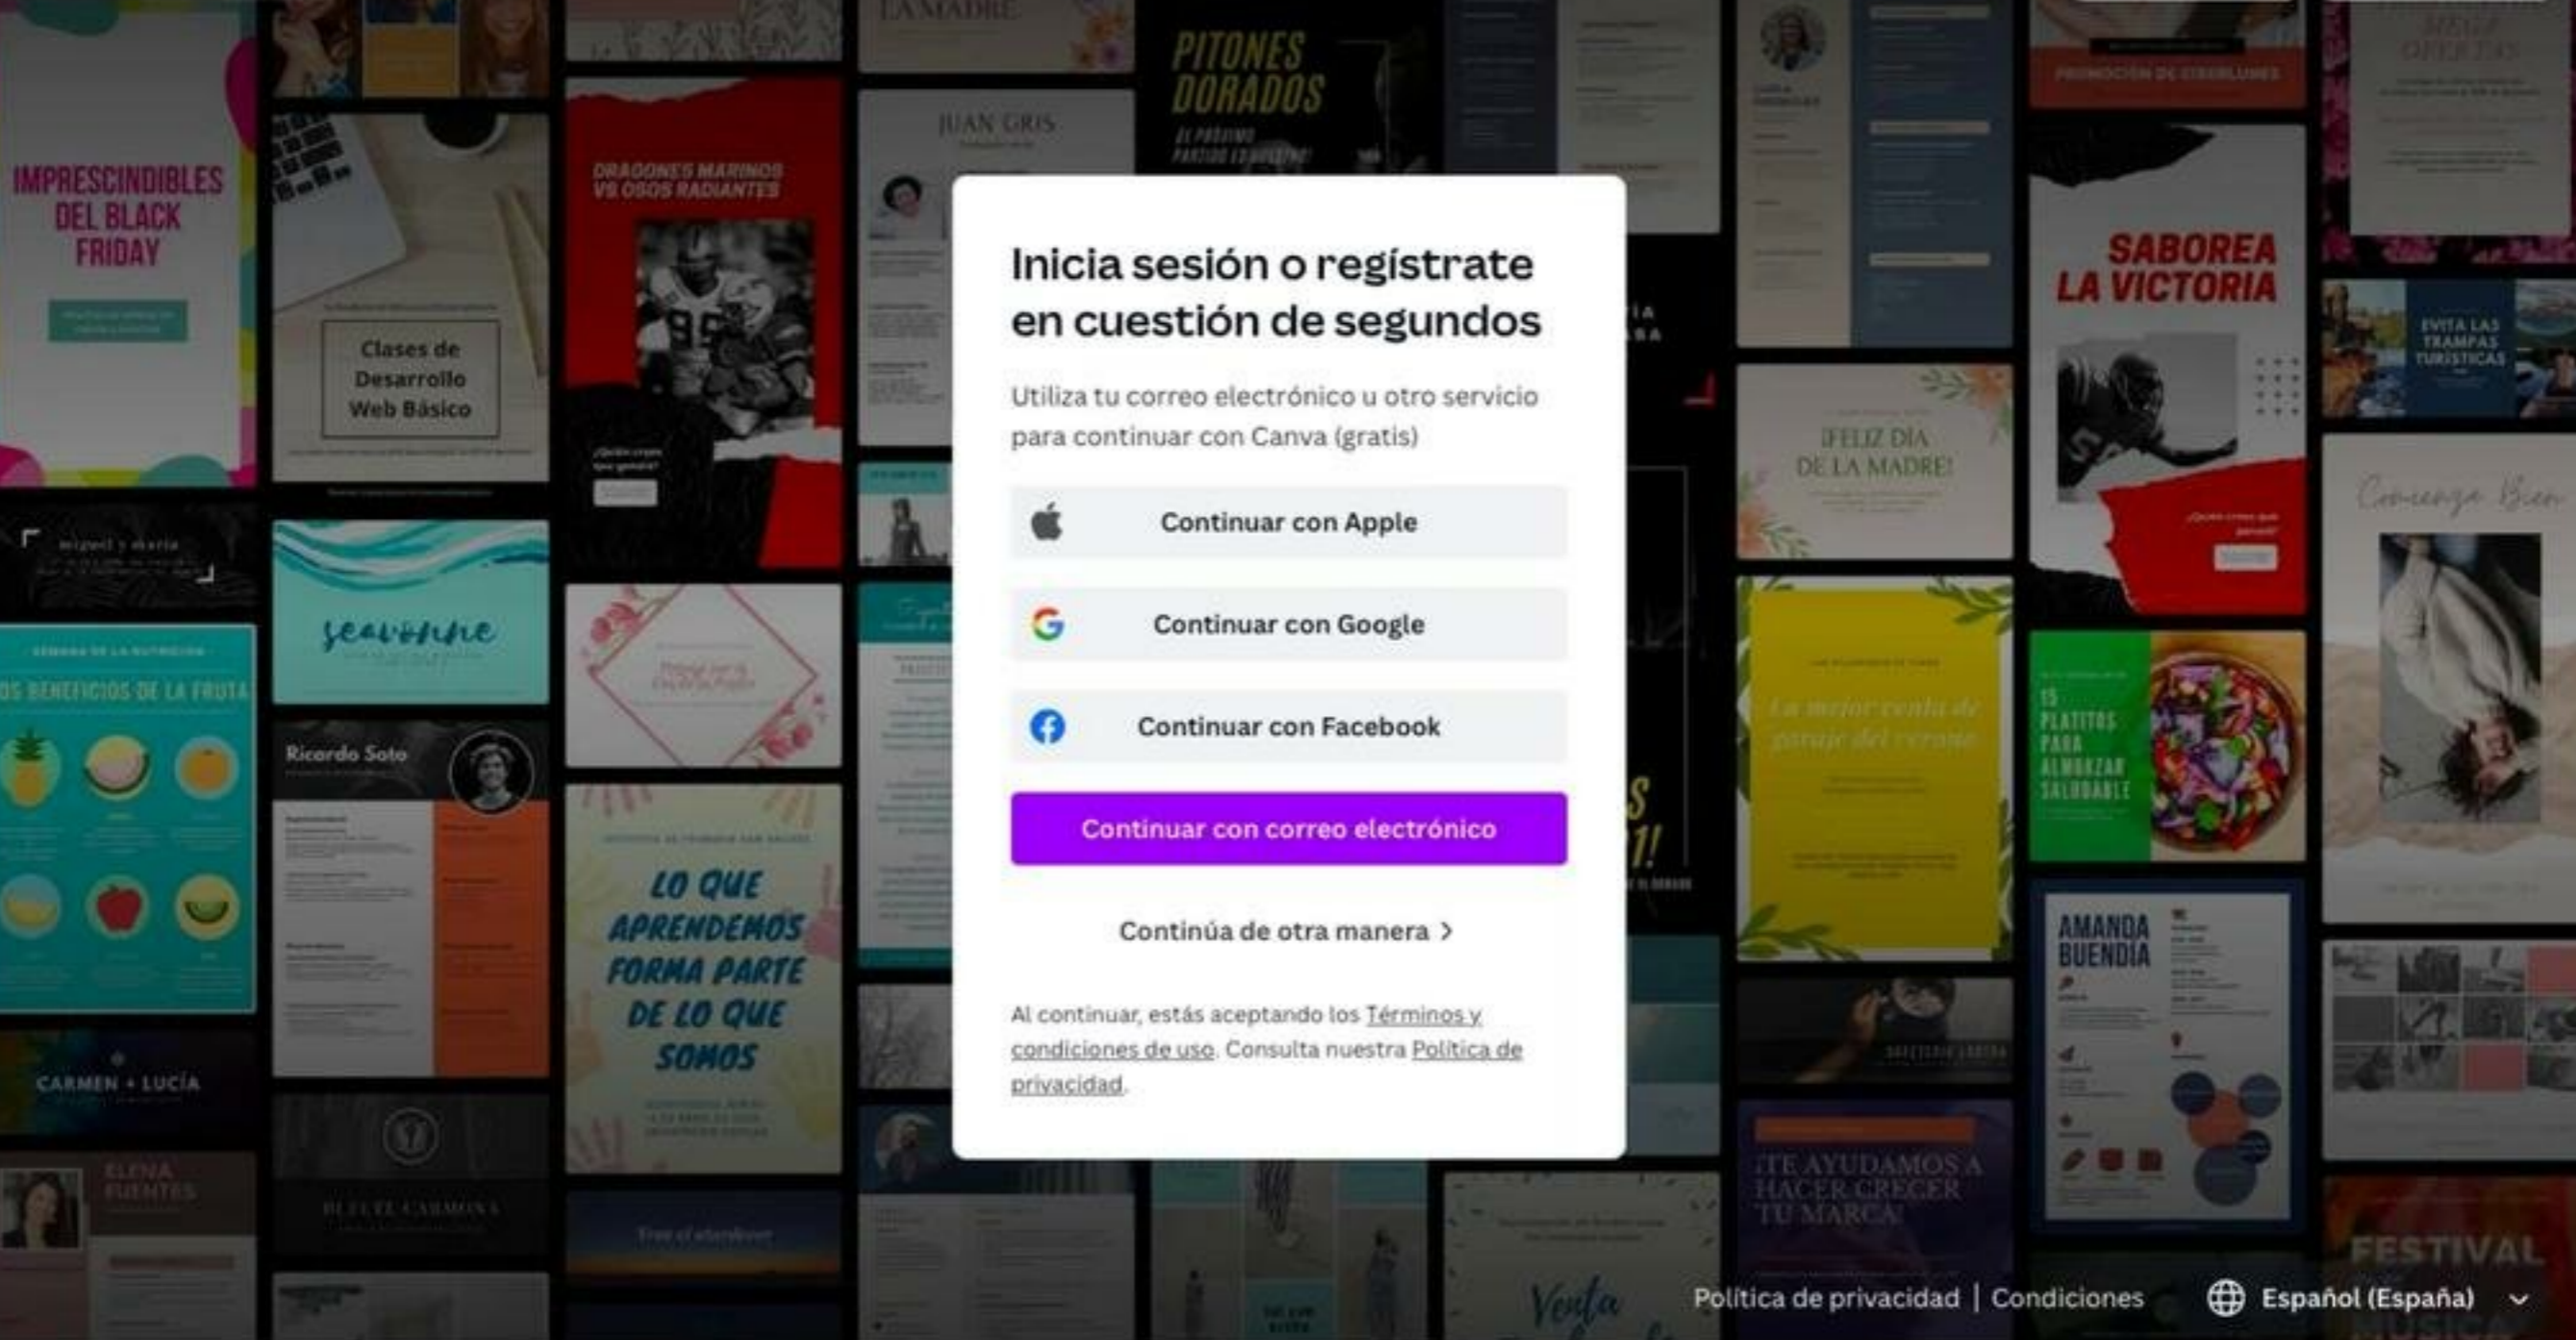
Inicia sesión o regístrate en cuestión de segundos

Utiliza tu correo electrónico u otro servicio para continuar con Canva (gratis)

Continuar con Apple

Continuar con Google

Continuar con Facebook

Continuar con correo electrónico

Continúa de otra manera >

Al continuar, estás aceptando los Términos y condiciones de uso. Consulta nuestra Política de privacidad.

Política de privacidad | Condiciones

Español (España)

IMPRESCINDIBLES DEL BLACK FRIDAY

Clases de Desarrollo Web Básico

DRAGONES MARINOS VS OSOS RADIANTES

JUAN GRIS

PITONES DORADOS

SABOREA LA VICTORIA

EVITA LAS TRAMPAS TURÍSTICAS

¡FELIZ DÍA DE LA MADRE!

seavonne

LOS BENEFICIOS DE LA FRUTA

Ricardo Soto

LO QUE APRENDEMOS FORMA PARTE DE LO QUE SOMOS

15 PLATITOS PARA ALMORZAR SALUDABLE

AMANDA BUENDÍA

CARMEN + LUCÍA

ELENA FUENTES

¡TE AYUDAMOS A HACER CRECER TU MARCA!

FESTIVAL